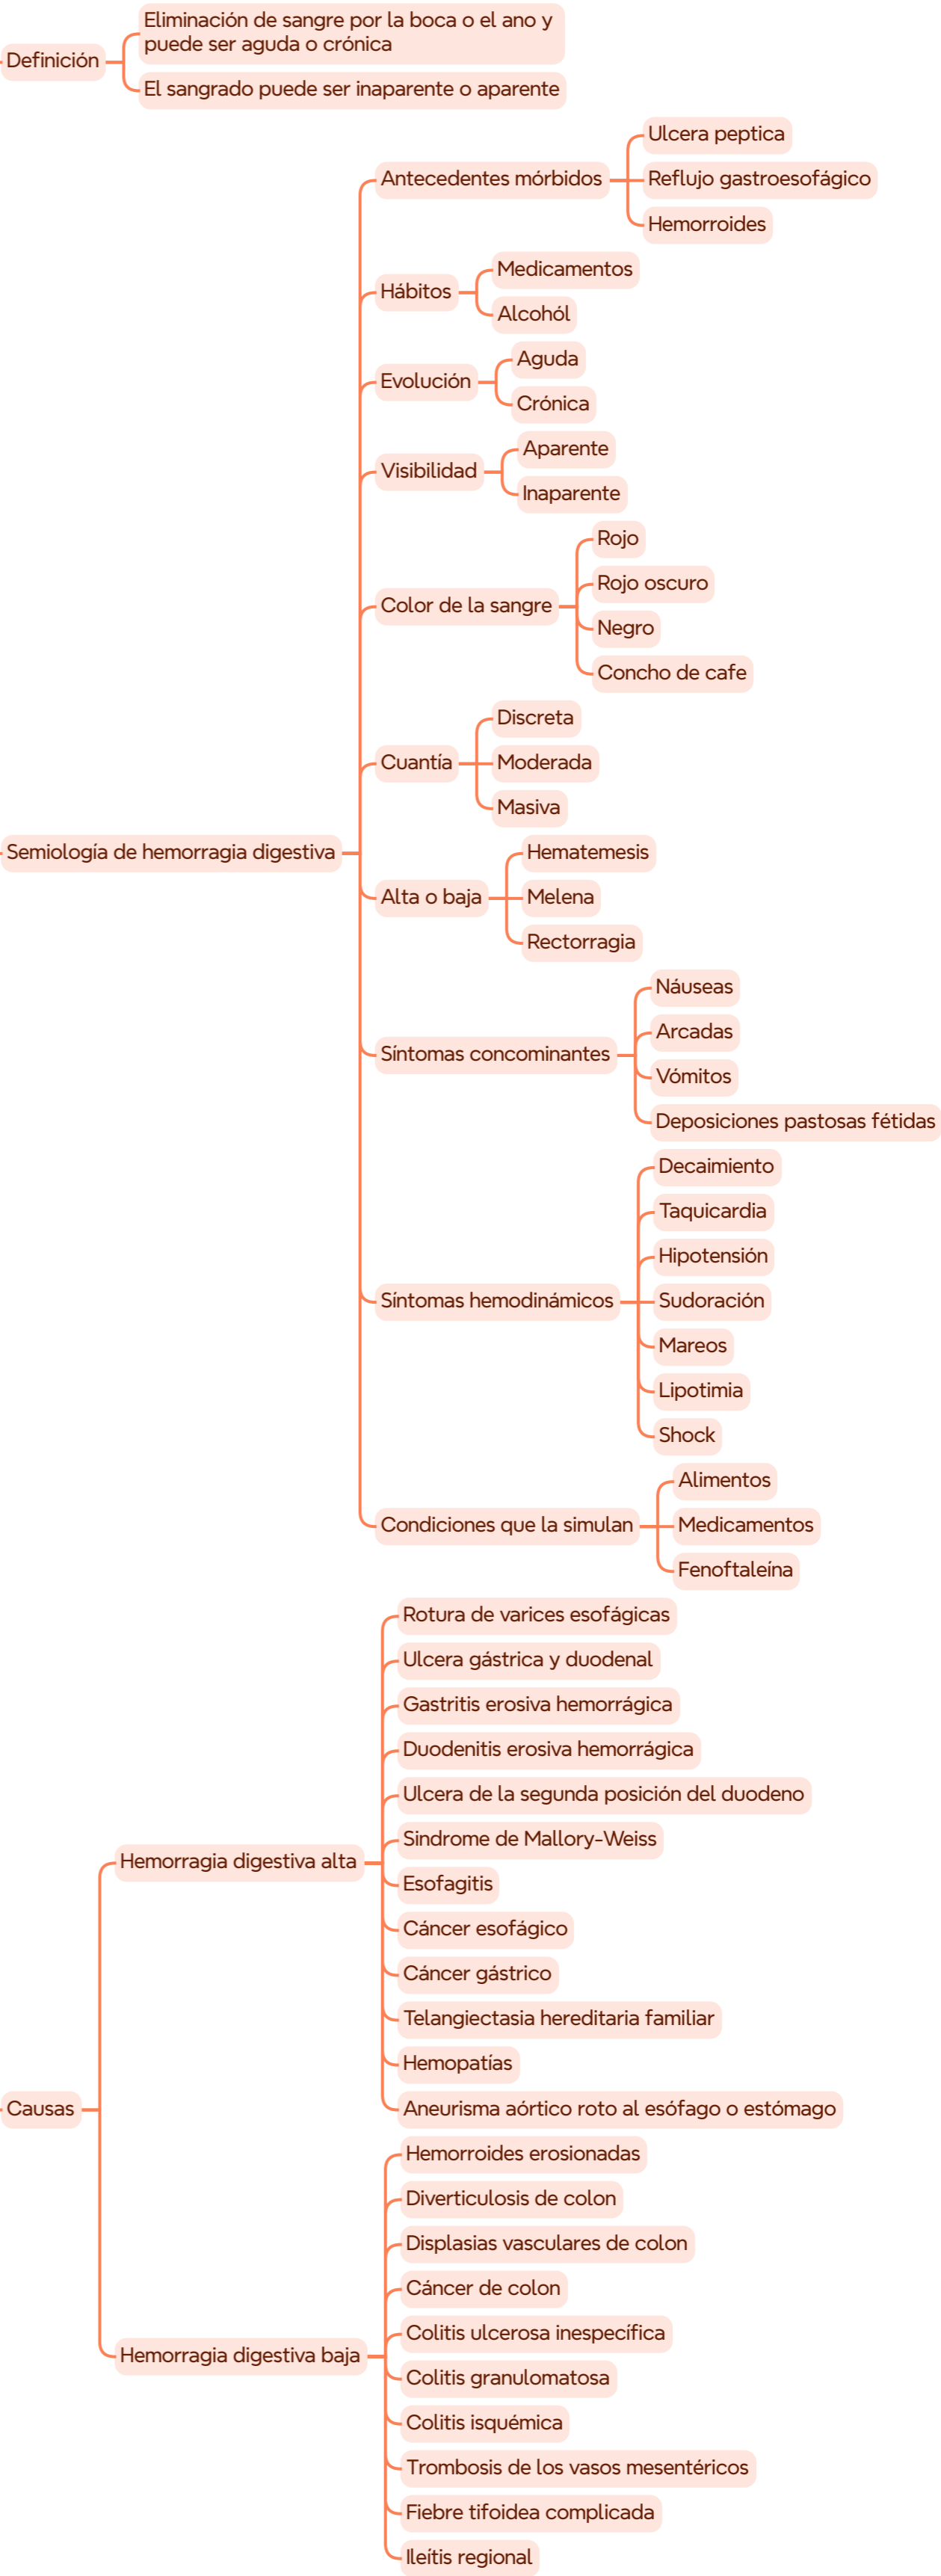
Definición

Eliminación de sangre por la boca o el ano y puede ser aguda o crónica

El sangrado puede ser inaparente o aparente

Semiología de hemorragia digestiva

Antecedentes mórbidos

Ulcera peptica

Reflujo gastroesofágico

Hemorroides

Hábitos

Medicamentos

Alcohól

Evolución

Aguda

Crónica

Visibilidad

Aparente

Inaparente

Color de la sangre

Rojo

Rojo oscuro

Negro

Concho de cafe

Cuantía

Discreta

Moderada

Masiva

Alta o baja

Hematemesis

Melena

Rectorragia

Síntomas concominantes

Náuseas

Arcadas

Vómitos

Deposiciones pastosas fétidas

Síntomas hemodinámicos

Decaimiento

Taquicardia

Hipotensión

Sudoración

Mareos

Lipotimia

Shock

Condiciones que la simulan

Alimentos

Medicamentos

Fenoftaleína

Causas

Hemorragia digestiva alta

Rotura de varices esofágicas

Ulcera gástrica y duodenal

Gastritis erosiva hemorrágica

Duodenitis erosiva hemorrágica

Ulcera de la segunda posición del duodeno

Sindrome de Mallory-Weiss

Esofagitis

Cáncer esofágico

Cáncer gástrico

Telangiectasia hereditaria familiar

Hemopatías

Aneurisma aórtico roto al esófago o estómago

Hemorragia digestiva baja

Hemorroides erosionadas

Diverticulosis de colon

Displasias vasculares de colon

Cáncer de colon

Colitis ulcerosa inespecífica

Colitis granulomatosa

Colitis isquémica

Trombosis de los vasos mesentéricos

Fiebre tifoidea complicada

Ileítis regional